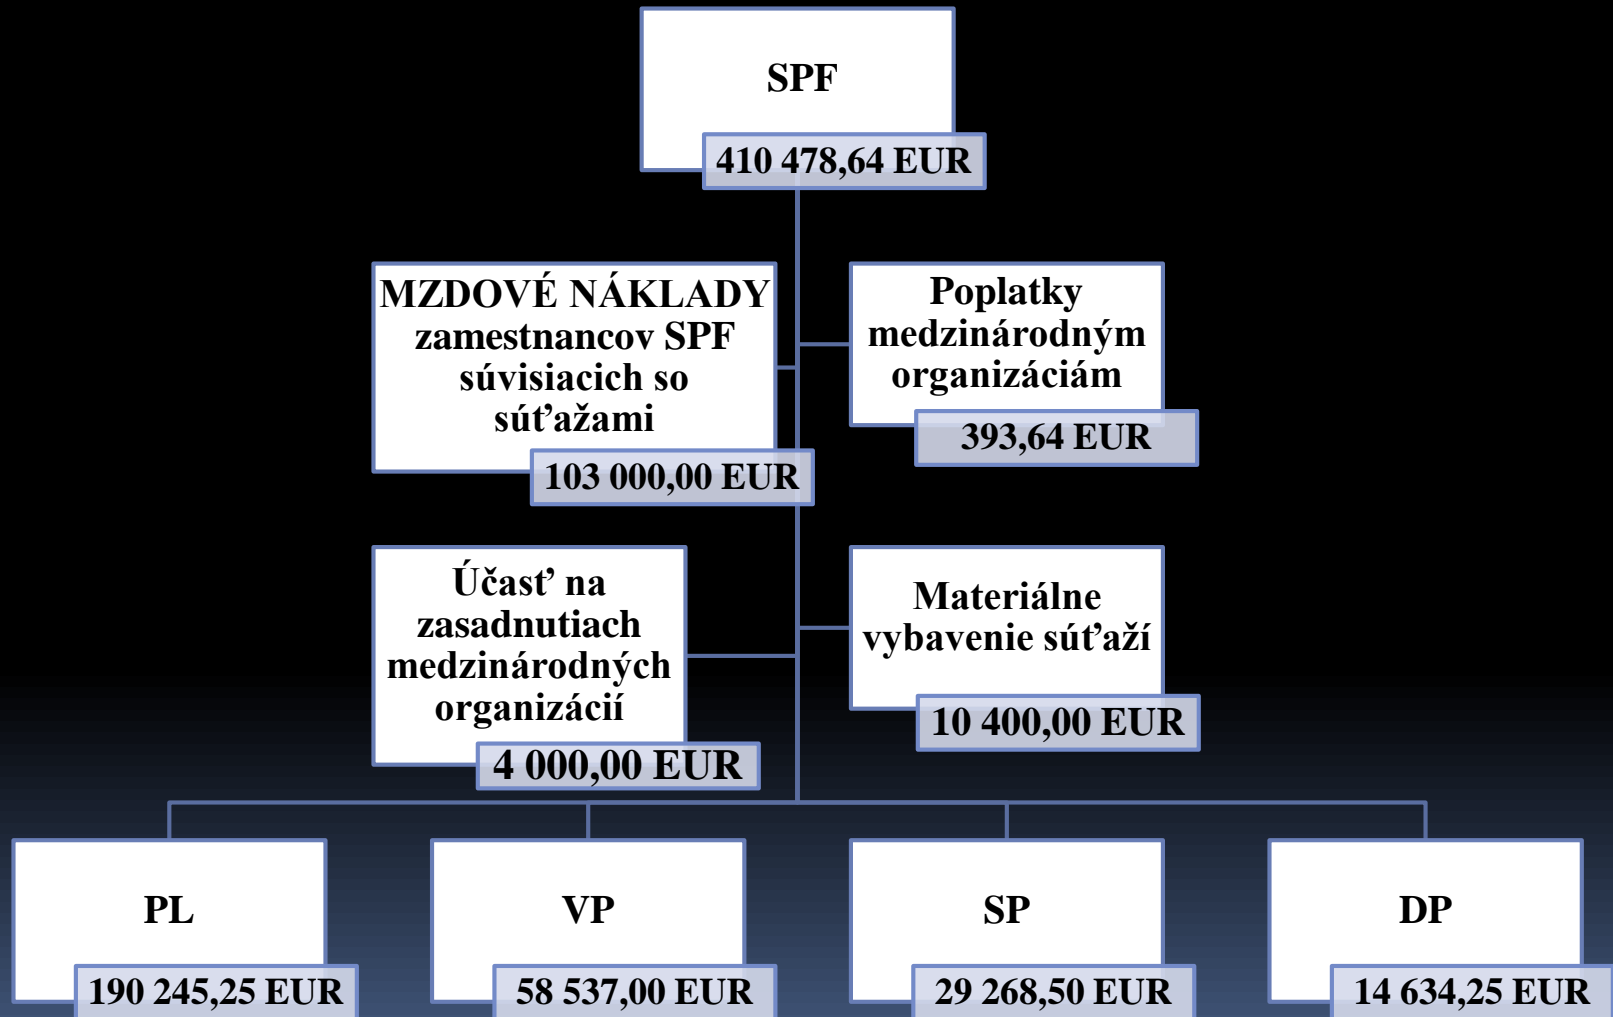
SPF
410 478,64 EUR

MZDOVÉ NÁKLADY zamestnancov SPF súvisiacich so súťažami
103 000,00 EUR

Poplatky medzinárodným organizáciám
393,64 EUR

Účasť na zasadnutiach medzinárodných organizácií
4 000,00 EUR

Materiálne vybavenie súťaží
10 400,00 EUR

PL
190 245,25 EUR

VP
58 537,00 EUR

SP
29 268,50 EUR

DP
14 634,25 EUR